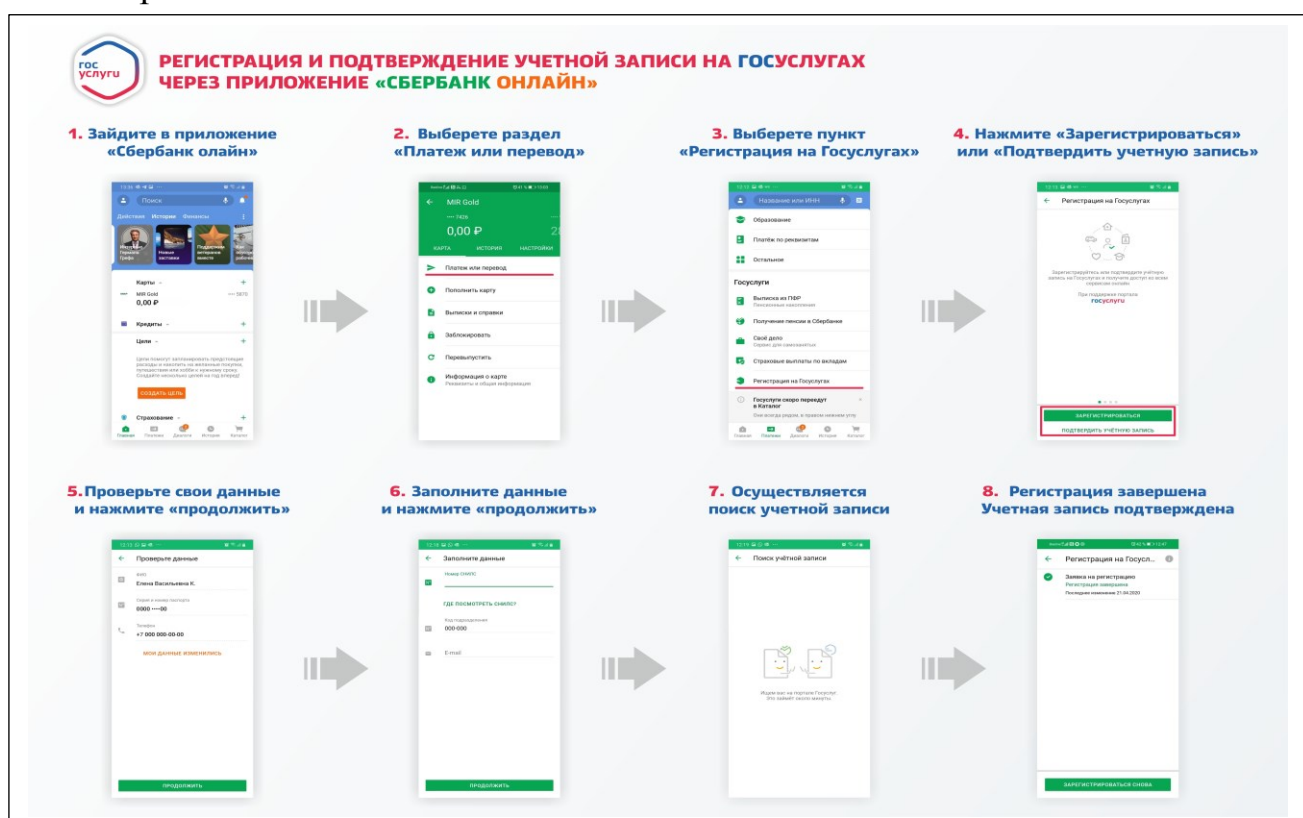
гос услуги

РЕГИСТРАЦИЯ И ПОДТВЕРЖДЕНИЕ УЧЕТНОЙ ЗАПИСИ НА ГОСУСЛУГАХ ЧЕРЕЗ ПРИЛОЖЕНИЕ «СБЕРБАНК ОНЛАЙН»

1. Зайдите в приложение «Сбербанк олайн»

Поиск
Действия История Финансы
Карты
MIR Gold
0,00 ₽
Кредиты
Цели
СОЗДАТЬ ЦЕЛЬ
Страхование
Главный Платежи Диалоги История Каталог

2. Выберете раздел «Платеж или перевод»

MIR Gold
0,00 ₽
КАРТА ИСТОРИЯ НАСТРОЙКИ
Платеж или перевод
Пополнить карту
Выписки и справки
Заблокировать
Перевыпустить
Информация о карте
Реквизиты и общая информация

3. Выберете пункт «Регистрация на Госуслугах»

Название или ИНН
Образование
Платёж по реквизитам
Остальное
Госуслуги
Выписка из ПФР
Пенсионные накопления
Получение пенсии в Сбербанке
Своё дело
Сервис для самозанятых
Страховые выплаты по вкладам
Регистрация на Госуслугах
Госуслуги скоро переедут в Каталог
Главный Платежи Диалоги История Каталог

4. Нажмите «Зарегистрироваться» или «Подтвердить учетную запись»

Регистрация на Госуслугах
При поддержке портала госуслуги
ЗАРЕГИСТРИРОВАТЬСЯ
ПОДТВЕРДИТЬ УЧЁТНУЮ ЗАПИСЬ

5. Проверьте свои данные и нажмите «продолжить»

Проверьте данные
ФИО
Елена Васильевна К.
Серия и номер паспорта
0000 ••••00
Телефон
+7 000 000-00-00
МОИ ДАННЫЕ ИЗМЕНИЛИСЬ
ПРОДОЛЖИТЬ

6. Заполните данные и нажмите «продолжить»

Заполните данные
Номер СНИЛС
ГДЕ ПОСМОТРЕТЬ СНИЛС?
Код подразделения
000-000
E-mail
ПРОДОЛЖИТЬ

7. Осуществляется поиск учетной записи

Поиск учётной записи
Ищем вас на портале Госуслуг
Это займёт около минуты

8. Регистрация завершена Учетная запись подтверждена

Регистрация на Госусл...
Заявка на регистрацию
Регистрация завершена
Последнее изменение 21.04.2020
ЗАРЕГИСТРИРОВАТЬСЯ СНОВА